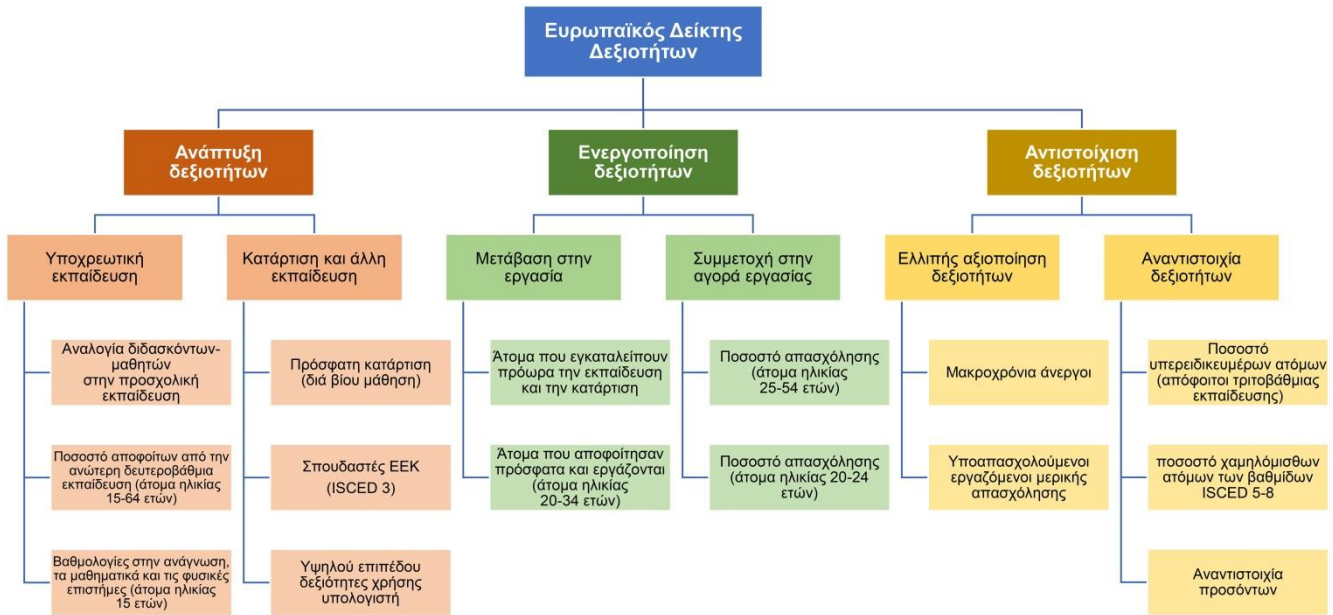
Ευρωπαϊκός Δείκτης Δεξιοτήτων

Ανάπτυξη δεξιοτήτων

Ενεργοποίηση δεξιοτήτων

Αντιστοίχιση δεξιοτήτων

Υποχρεωτική εκπαίδευση

Κατάρτιση και άλλη εκπαίδευση

Μετάβαση στην εργασία

Συμμετοχή στην αγορά εργασίας

Ελλιπής αξιοποίηση δεξιοτήτων

Αναντιστοιχία δεξιοτήτων

Αναλογία διδασκόντων-μαθητών στην προσχολική εκπαίδευση

Ποσοστό αποφοίτων από την ανώτερη δευτεροβάθμια εκπαίδευση (άτομα ηλικίας 15-64 ετών)

Βαθμολογίες στην ανάγνωση, τα μαθηματικά και τις φυσικές επιστήμες (άτομα ηλικίας 15 ετών)

Πρόσφατη κατάρτιση (διά βίου μάθηση)

Σπουδαστές ΕΕΚ (ISCED 3)

Υψηλού επιπέδου δεξιότητες χρήσης υπολογιστή

Άτομα που εγκαταλείπουν πρόωρα την εκπαίδευση και την κατάρτιση

Άτομα που αποφοίτησαν πρόσφατα και εργάζονται (άτομα ηλικίας 20-34 ετών)

Ποσοστό απασχόλησης (άτομα ηλικίας 25-54 ετών)

Ποσοστό απασχόλησης (άτομα ηλικίας 20-24 ετών)

Μακροχρόνια άνεργοι

Υποαπασχολούμενοι εργαζόμενοι μερικής απασχόλησης

Ποσοστό υπερειδικευμένων ατόμων (απόφοιτοι τριτοβάθμιας εκπαίδευσης)

ποσοστό χαμηλόμισθων ατόμων των βαθμίδων ISCED 5-8

Αναντιστοιχία προσόντων